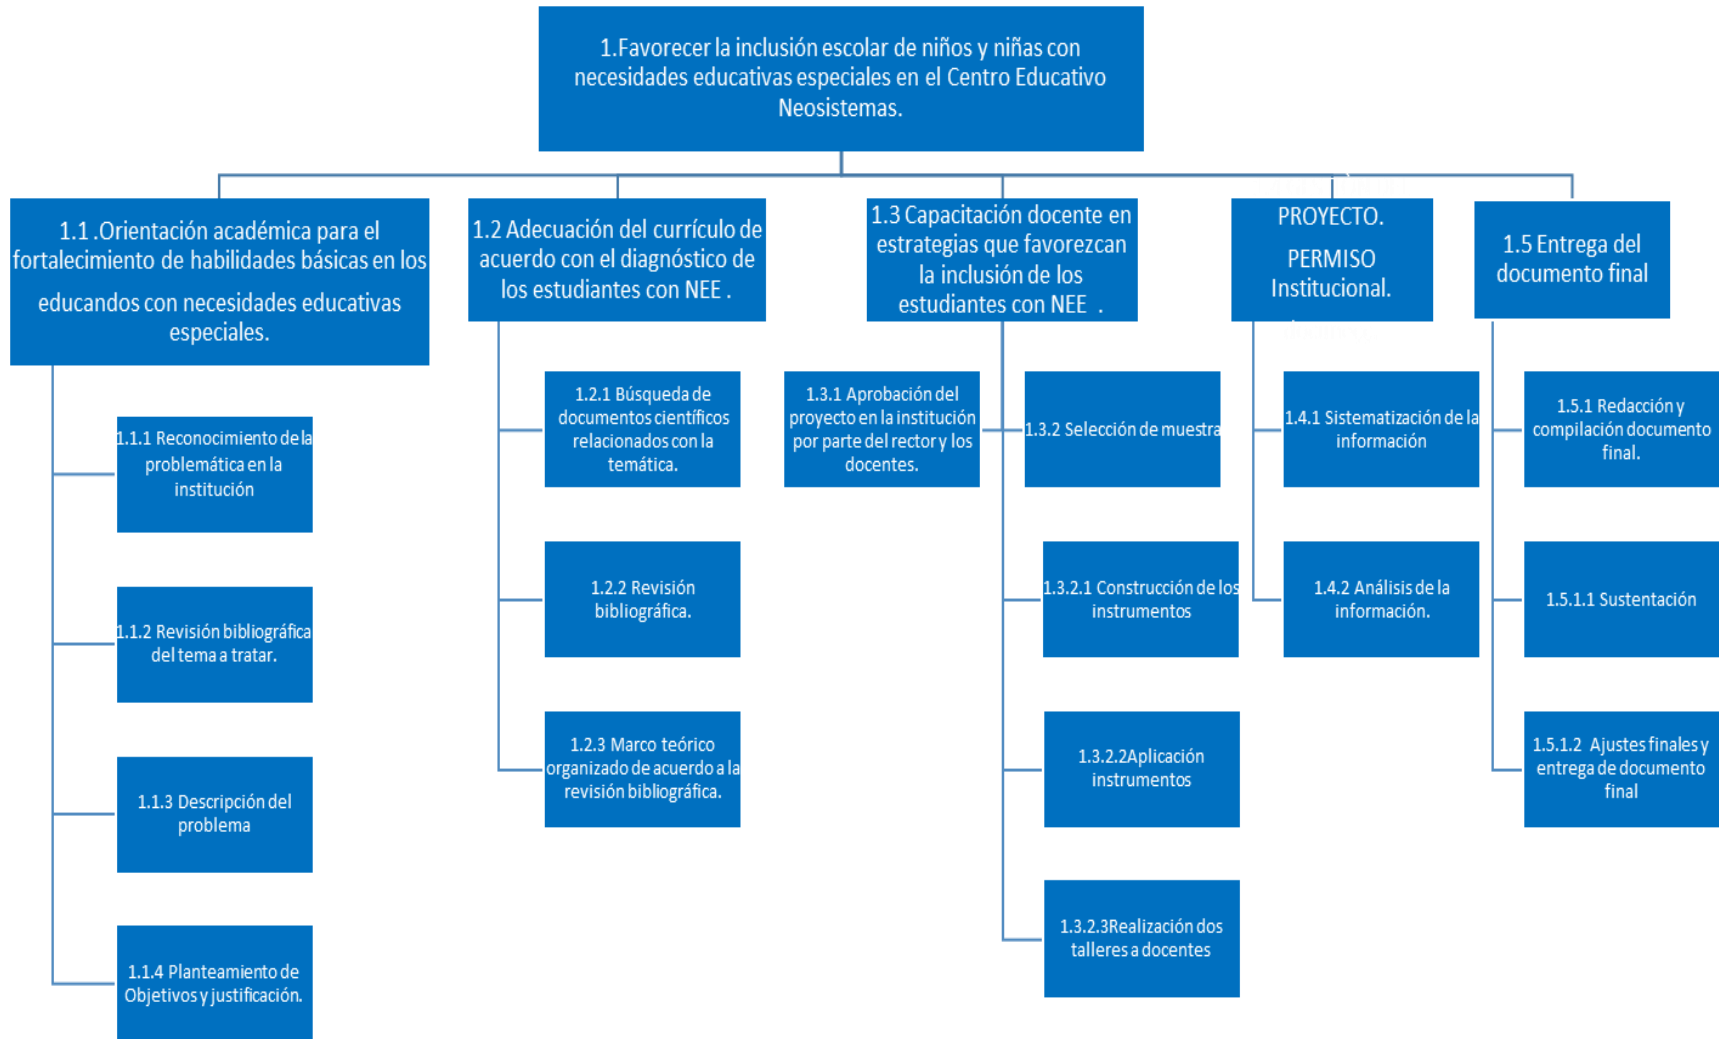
1.Favorecer la inclusión escolar de niños y niñas con necesidades educativas especiales en el Centro Educativo Neosistemas.

1.1 .Orientación académica para el fortalecimiento de habilidades básicas en los educandos con necesidades educativas especiales.

1.1.1 Reconocimiento de la problemática en la institución

1.1.2 Revisión bibliográfica del tema a tratar.

1.1.3 Descripción del problema

1.1.4 Planteamiento de Objetivos y justificación.

1.2 Adecuación del currículo de acuerdo con el diagnóstico de los estudiantes con NEE .

1.2.1 Búsqueda de documentos científicos relacionados con la temática.

1.2.2 Revisión bibliográfica.

1.2.3 Marco teórico organizado de acuerdo a la revisión bibliográfica.

1.3 Capacitación docente en estrategias que favorezcan la inclusión de los estudiantes con NEE .

1.3.1 Aprobación del proyecto en la institución por parte del rector y los docentes.

1.3.2 Selección de muestra

1.3.2.1 Construcción de los instrumentos

1.3.2.2Aplicación instrumentos

1.3.2.3Realización dos talleres a docentes

PROYECTO.

PERMISO Institucional.

1.4.1 Sistematización de la información

1.4.2 Análisis de la información.

1.5 Entrega del documento final

1.5.1 Redacción y compilación documento final.

1.5.1.1 Sustentación

1.5.1.2 Ajustes finales y entrega de documento final